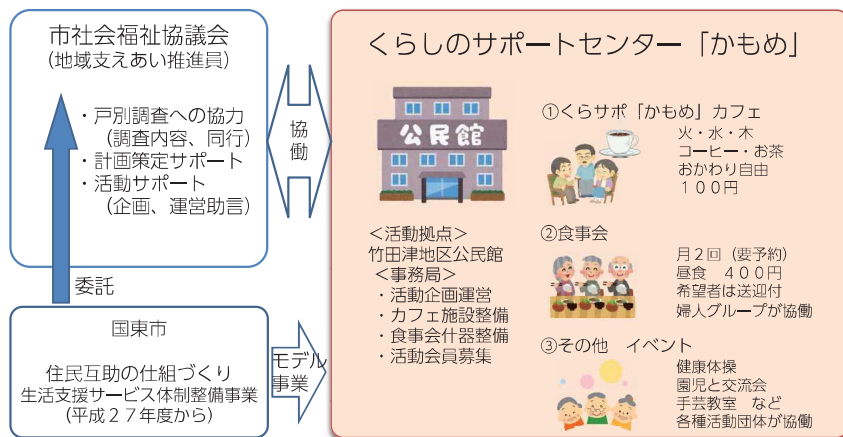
市社会福祉協議会
(地域支えあい推進員)

・戸別調査への協力
(調査内容、同行)
・計画策定サポート
・活動サポート
(企画、運営助言)

協働

委託

国東市

住民互助の仕組づくり
生活支援サービス体制整備事業
(平成27年度から)

モデル事業

くらしのサポートセンター「かもめ」

公民館

<活動拠点>
竹田津地区公民館
<事務局>
・活動企画運営
・カフェ施設整備
・食事会什器整備
・活動会員募集

①くらサポ「かもめ」カフェ
火・水・木
コーヒー・お茶
おかわり自由
100円

②食事会
月2回(要予約)
昼食　400円
希望者は送迎付
婦人グループが協働

③その他　イベント
健康体操
園児と交流会
手芸教室　など
各種活動団体が協働